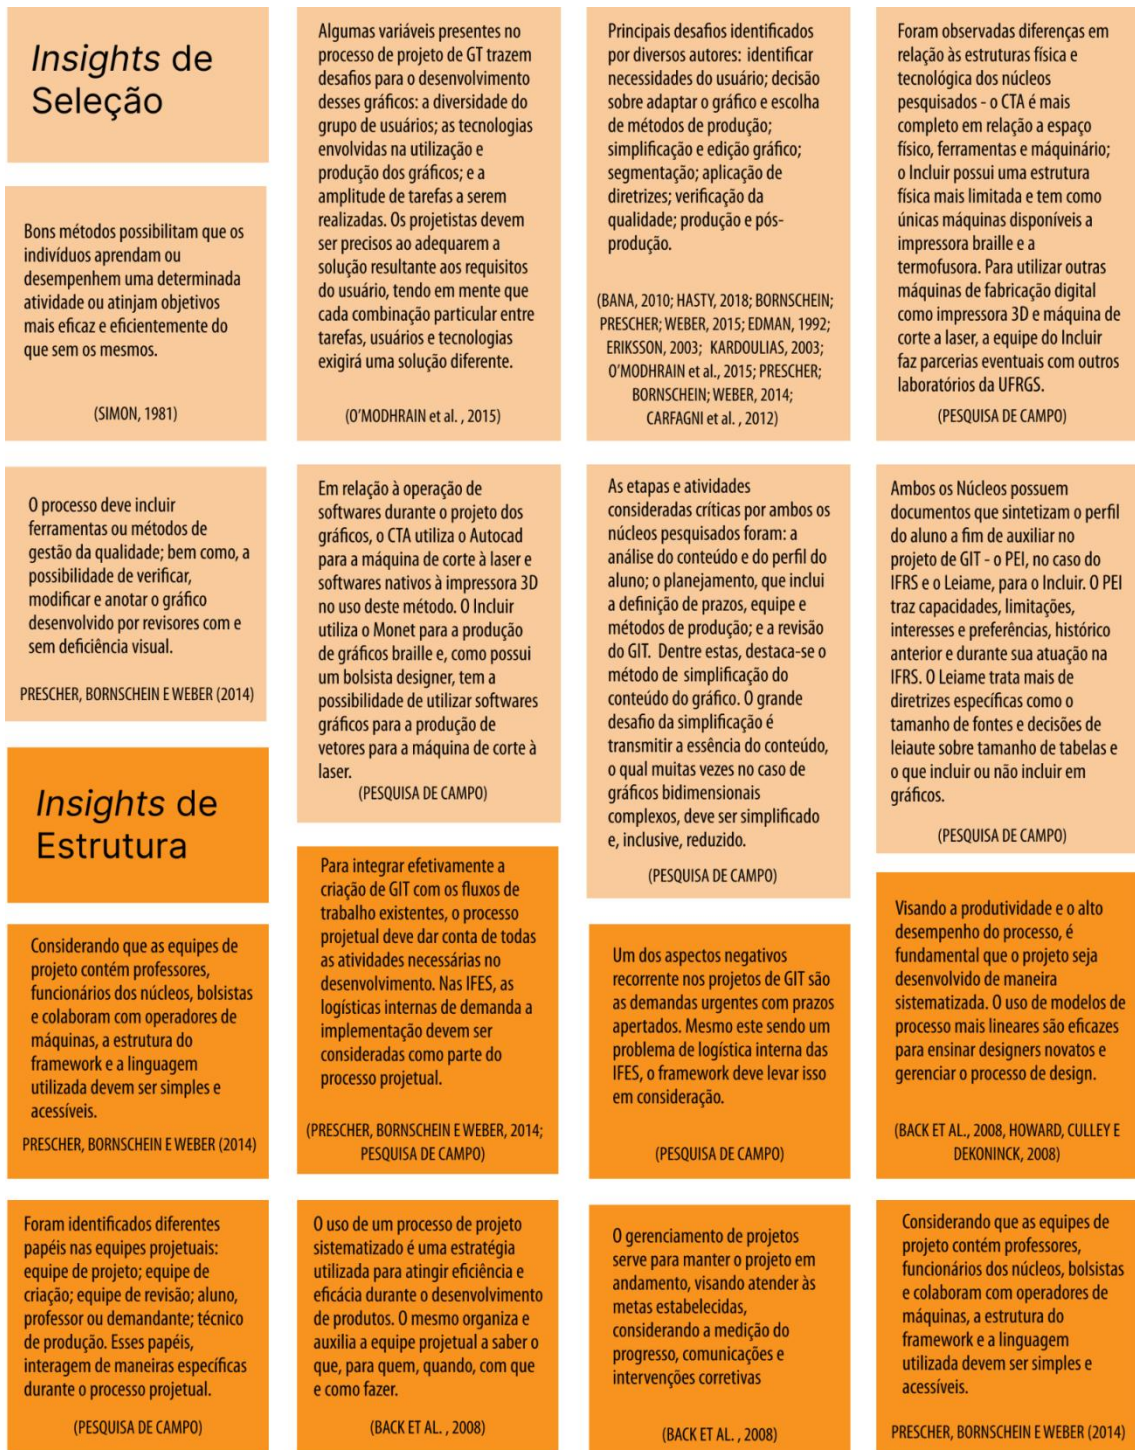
*Insights* de Seleção

Bons métodos possibilitam que os indivíduos aprendam ou desempenhem uma determinada atividade ou atinjam objetivos mais eficaz e eficientemente do que sem os mesmos.

(SIMON, 1981)

O processo deve incluir ferramentas ou métodos de gestão da qualidade; bem como, a possibilidade de verificar, modificar e anotar o gráfico desenvolvido por revisores com e sem deficiência visual.

PRESCHER, BORNSCHEIN E WEBER (2014)

*Insights* de Estrutura

Considerando que as equipes de projeto contém professores, funcionários dos núcleos, bolsistas e colaboram com operadores de máquinas, a estrutura do framework e a linguagem utilizada devem ser simples e acessíveis.

PRESCHER, BORNSCHEIN E WEBER (2014)

Foram identificados diferentes papéis nas equipes projetuais: equipe de projeto; equipe de criação; equipe de revisão; aluno, professor ou demandante; técnico de produção. Esses papéis, interagem de maneiras específicas durante o processo projetual.

(PESQUISA DE CAMPO)

Algumas variáveis presentes no processo de projeto de GT trazem desafios para o desenvolvimento desses gráficos: a diversidade do grupo de usuários; as tecnologias envolvidas na utilização e produção dos gráficos; e a amplitude de tarefas a serem realizadas. Os projetistas devem ser precisos ao adequarem a solução resultante aos requisitos do usuário, tendo em mente que cada combinação particular entre tarefas, usuários e tecnologias exigirá uma solução diferente.

(O'MODHRAIN et al. , 2015)

Em relação à operação de softwares durante o projeto dos gráficos, o CTA utiliza o Autocad para a máquina de corte à laser e softwares nativos à impressora 3D no uso deste método. O Incluir utiliza o Monet para a produção de gráficos braille e, como possui um bolsista designer, tem a possibilidade de utilizar softwares gráficos para a produção de vetores para a máquina de corte à laser.

(PESQUISA DE CAMPO)

Para integrar efetivamente a criação de GIT com os fluxos de trabalho existentes, o processo projetual deve dar conta de todas as atividades necessárias no desenvolvimento. Nas IFES, as logísticas internas de demanda a implementação devem ser consideradas como parte do processo projetual.

(PRESCHER, BORNSCHEIN E WEBER, 2014; PESQUISA DE CAMPO)

O uso de um processo de projeto sistematizado é uma estratégia utilizada para atingir eficiência e eficácia durante o desenvolvimento de produtos. O mesmo organiza e auxilia a equipe projetual a saber o que, para quem, quando, com que e como fazer.

(BACK ET AL. , 2008)

Principais desafios identificados por diversos autores: identificar necessidades do usuário; decisão sobre adaptar o gráfico e escolha de métodos de produção; simplificação e edição gráfico; segmentação; aplicação de diretrizes; verificação da qualidade; produção e pós-produção.

(BANA, 2010; HASTY, 2018; BORNSCHEIN; PRESCHER; WEBER, 2015; EDMAN, 1992; ERIKSSON, 2003; KARDOULIAS, 2003; O'MODHRAIN et al., 2015; PRESCHER; BORNSCHEIN; WEBER, 2014; CARFAGNI et al. , 2012)

As etapas e atividades consideradas críticas por ambos os núcleos pesquisados foram: a análise do conteúdo e do perfil do aluno; o planejamento, que inclui a definição de prazos, equipe e métodos de produção; e a revisão do GIT. Dentre estas, destaca-se o método de simplificação do conteúdo do gráfico. O grande desafio da simplificação é transmitir a essência do conteúdo, o qual muitas vezes no caso de gráficos bidimensionais complexos, deve ser simplificado e, inclusive, reduzido.

(PESQUISA DE CAMPO)

Um dos aspectos negativos recorrente nos projetos de GIT são as demandas urgentes com prazos apertados. Mesmo este sendo um problema de logística interna das IFES, o framework deve levar isso em consideração.

(PESQUISA DE CAMPO)

O gerenciamento de projetos serve para manter o projeto em andamento, visando atender às metas estabelecidas, considerando a medição do progresso, comunicações e intervenções corretivas

(BACK ET AL. , 2008)

Foram observadas diferenças em relação às estruturas física e tecnológica dos núcleos pesquisados - o CTA é mais completo em relação a espaço físico, ferramentas e máquinario; o Incluir possui uma estrutura física mais limitada e tem como únicas máquinas disponíveis a impressora braille e a termofusora. Para utilizar outras máquinas de fabricação digital como impressora 3D e máquina de corte a laser, a equipe do Incluir faz parcerias eventuais com outros laboratórios da UFRGS.

(PESQUISA DE CAMPO)

Ambos os Núcleos possuem documentos que sintetizam o perfil do aluno a fim de auxiliar no projeto de GIT - o PEI, no caso do IFRS e o Leiame, para o Incluir. O PEI traz capacidades, limitações, interesses e preferências, histórico anterior e durante sua atuação na IFRS. O Leiame trata mais de diretrizes específicas como o tamanho de fontes e decisões de leiaute sobre tamanho de tabelas e o que incluir ou não incluir em gráficos.

(PESQUISA DE CAMPO)

Visando a produtividade e o alto desempenho do processo, é fundamental que o projeto seja desenvolvido de maneira sistematizada. O uso de modelos de processo mais lineares são eficazes para ensinar designers novatos e gerenciar o processo de design.

(BACK ET AL., 2008, HOWARD, CULLEY E DEKONINCK, 2008)

Considerando que as equipes de projeto contém professores, funcionários dos núcleos, bolsistas e colaboram com operadores de máquinas, a estrutura do framework e a linguagem utilizada devem ser simples e acessíveis.

PRESCHER, BORNSCHEIN E WEBER (2014)